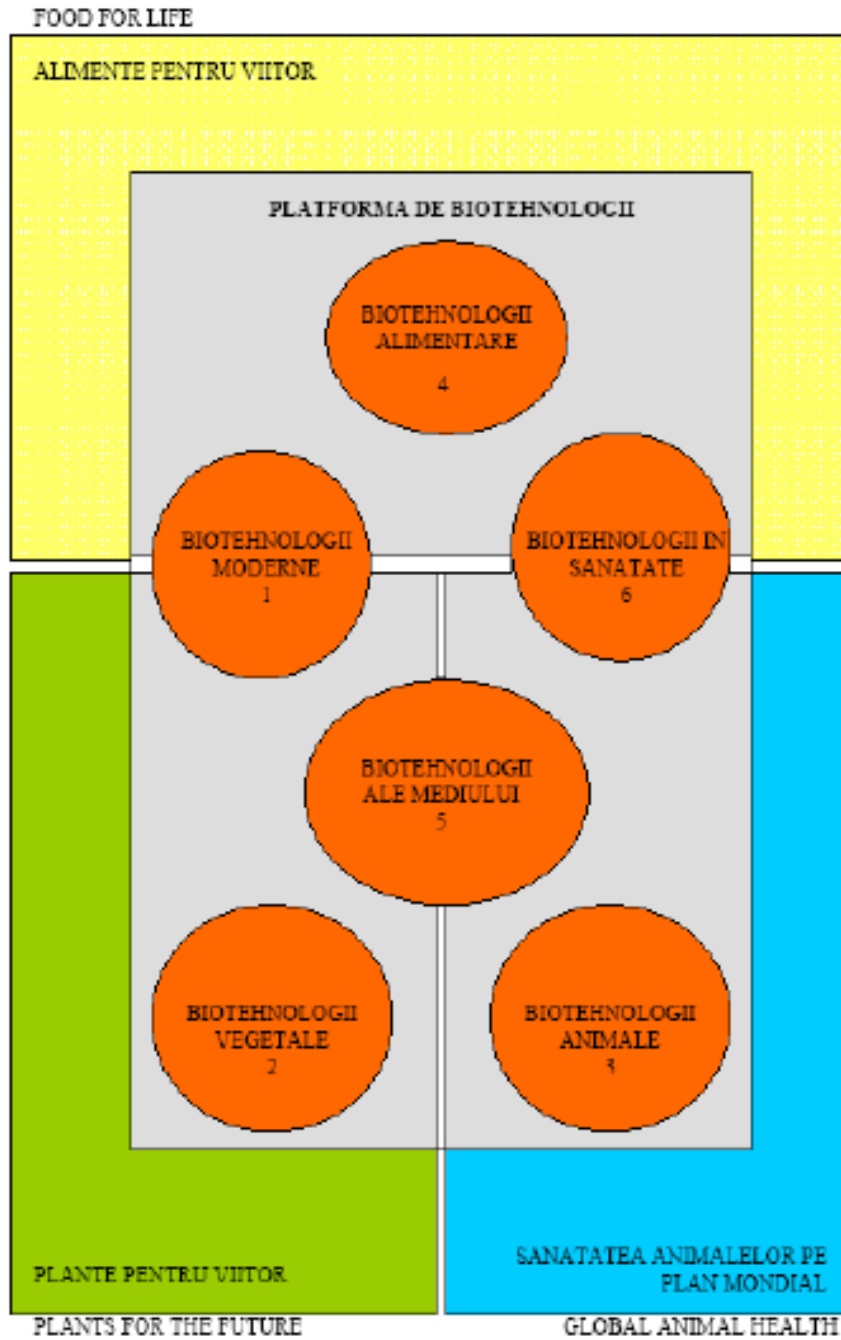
FOOD FOR LIFE

ALIMENTE PENTRU VIITOR

PLATFORMA DE BIOTEHNOLOGII

BIOTEHNOLOGII ALIMENTARE
4

BIOTEHNOLOGII MODERNE
1

BIOTEHNOLOGII IN SANATATE
6

BIOTEHNOLOGII ALE MEDIULUI
5

BIOTEHNOLOGII VEGETALE
2

BIOTEHNOLOGII ANIMALE
3

PLANTE PENTRU VIITOR

SANATATEA ANIMALELOR PE PLAN MONDIAL

PLANTS FOR THE FUTURE

GLOBAL ANIMAL HEALTH